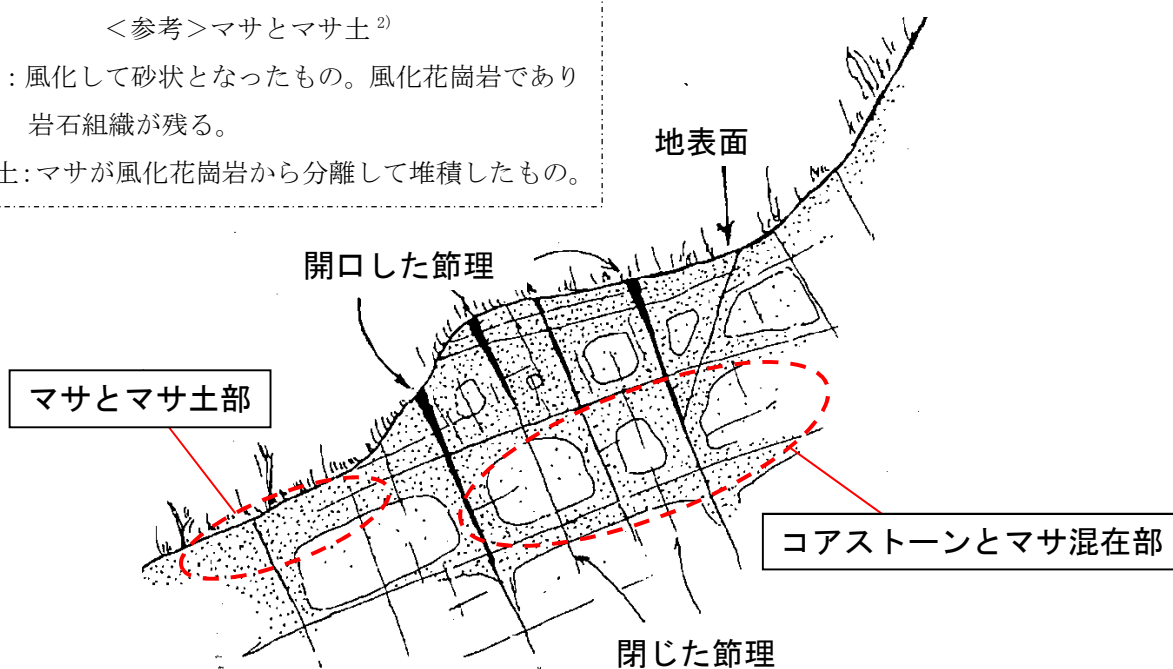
<参考>マサとマサ土$^{2)}$

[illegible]：風化して砂状となったもの。風化花崗岩であり岩石組織が残る。

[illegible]土：マサが風化花崗岩から分離して堆積したもの。

地表面

開口した節理

マサとマサ土部

コアストーンとマサ混在部

閉じた節理